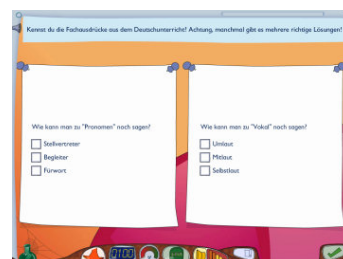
Kennst du die Fachausdrücke aus dem Deutschunterricht? Achtung, manchmal gibt es mehrere richtige Lösungen!

Wie kann man zu "Pronomen" noch sagen?

Stellvertreter

Begleiter

Fürwort

Wie kann man zu "Vokal" noch sagen?

Umlaut

Mitlaut

Selbstlaut

21:03